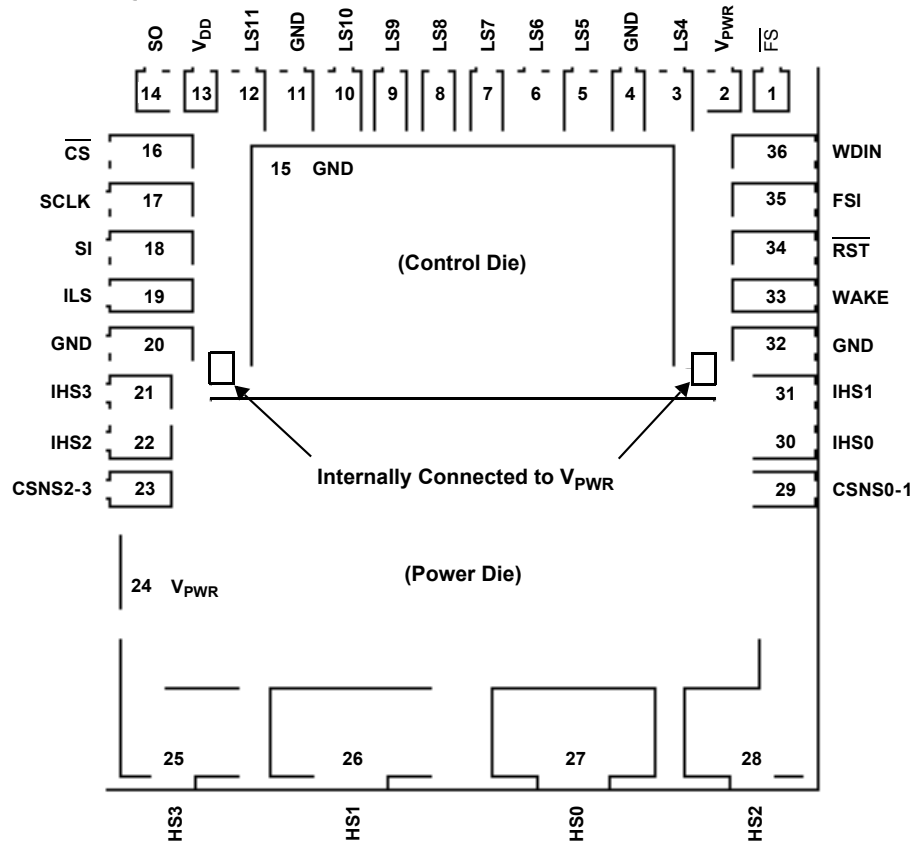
SO $V_{DD}$ LS11 GND LS10 LS9 LS8 LS7 LS6 LS5 GND LS4 $V_{PWR}$ $\overline{FS}$

14 13 12 11 10 9 8 7 6 5 4 3 2 1

$\overline{CS}$ 16

15 GND

36 WDIN

SCLK 17

35 FSI

SI 18

(Control Die)

34 $\overline{RST}$

ILS 19

33 WAKE

GND 20

32 GND

IHS3 21

31 IHS1

IHS2 22

30 IHS0

CSNS2-3 23

Internally Connected to $V_{PWR}$

29 CSNS0-1

24 $V_{PWR}$

(Power Die)

25 26 27 28

HS3 HS1 HS0 HS2